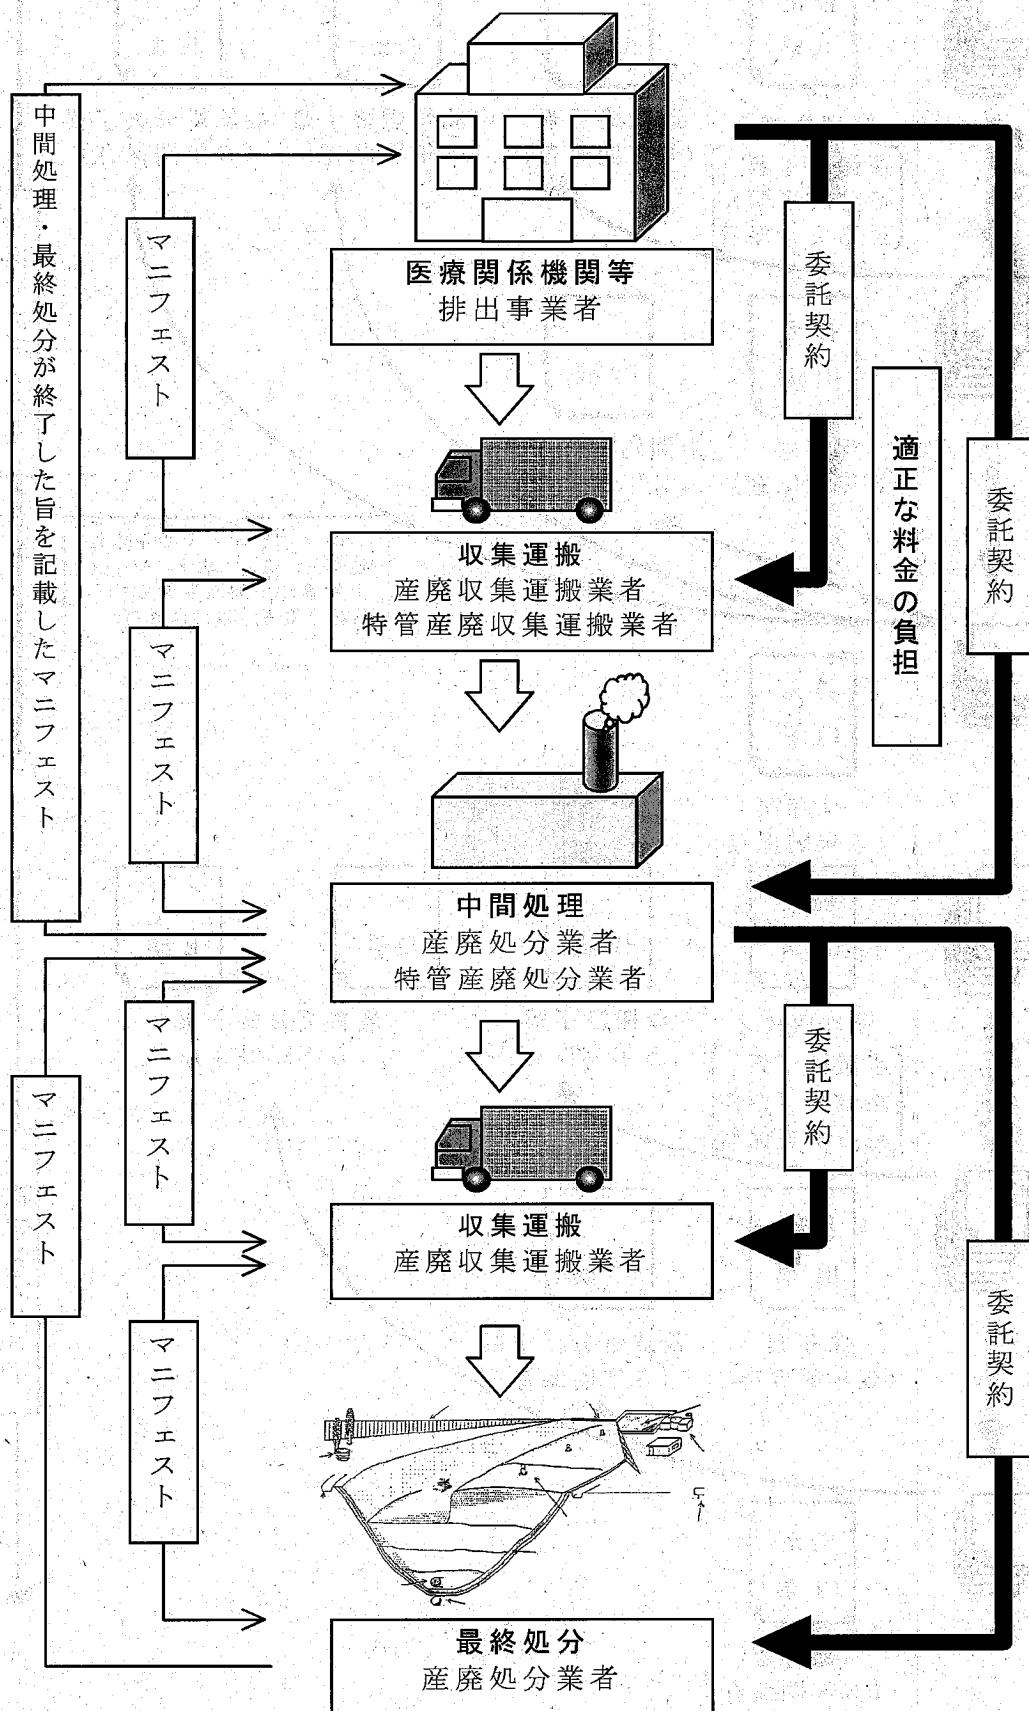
医療関係機関等
排出事業者

収集運搬
産廃収集運搬業者
特管産廃収集運搬業者

中間処理
産廃処分業者
特管産廃処分業者

収集運搬
産廃収集運搬業者

最終処分
産廃処分業者

中間処理・最終処分が終了した旨を記載したマニフェスト

マニフェスト

マニフェスト

マニフェスト

マニフェスト

マニフェスト

委託契約

適正な料金の負担

委託契約

委託契約

委託契約